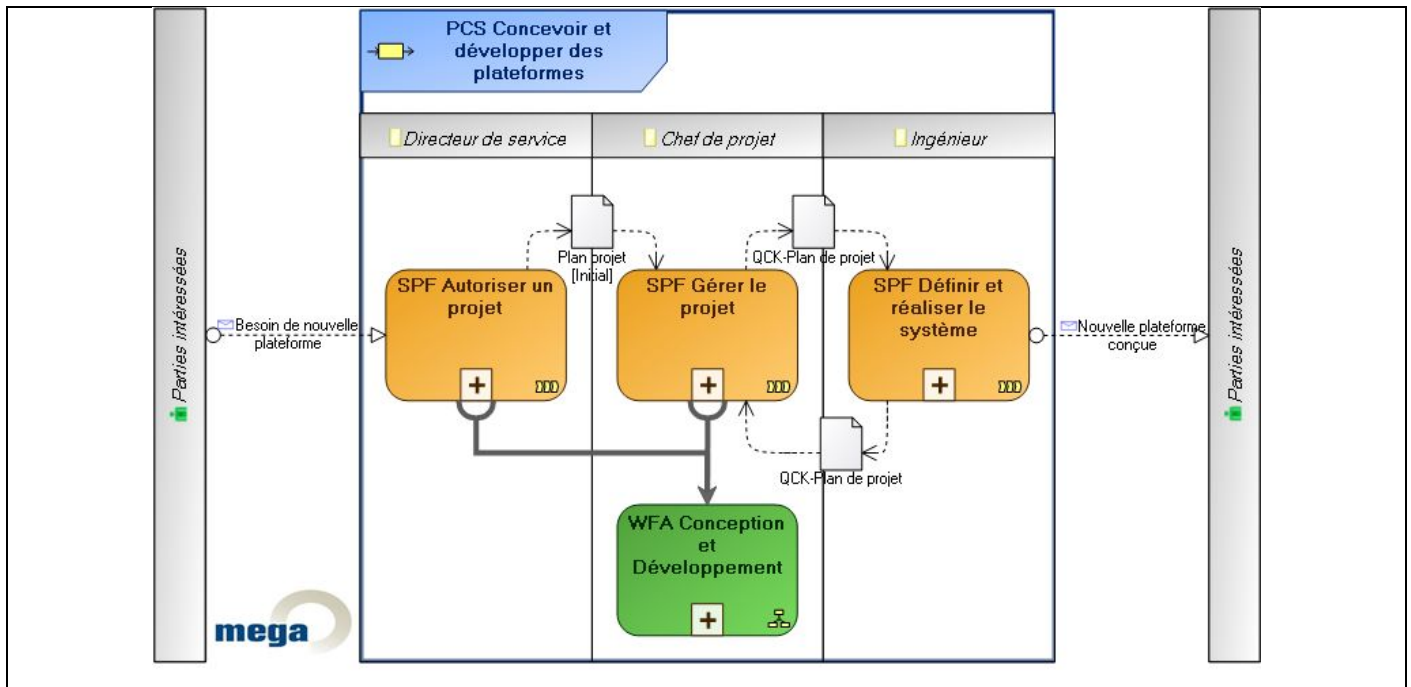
Parties intéressées

PCS Concevoir et développer des plateformes

Directeur de service

Chef de projet

Ingénieur

Plan projet [Initial]

QCK-Plan de projet

Besoin de nouvelle plateforme

SPF Autoriser un projet

SPF Gérer le projet

SPF Définir et réaliser le système

Nouvelle plateforme conçue

QCK-Plan de projet

WFA Conception et Développement

mega

Parties intéressées